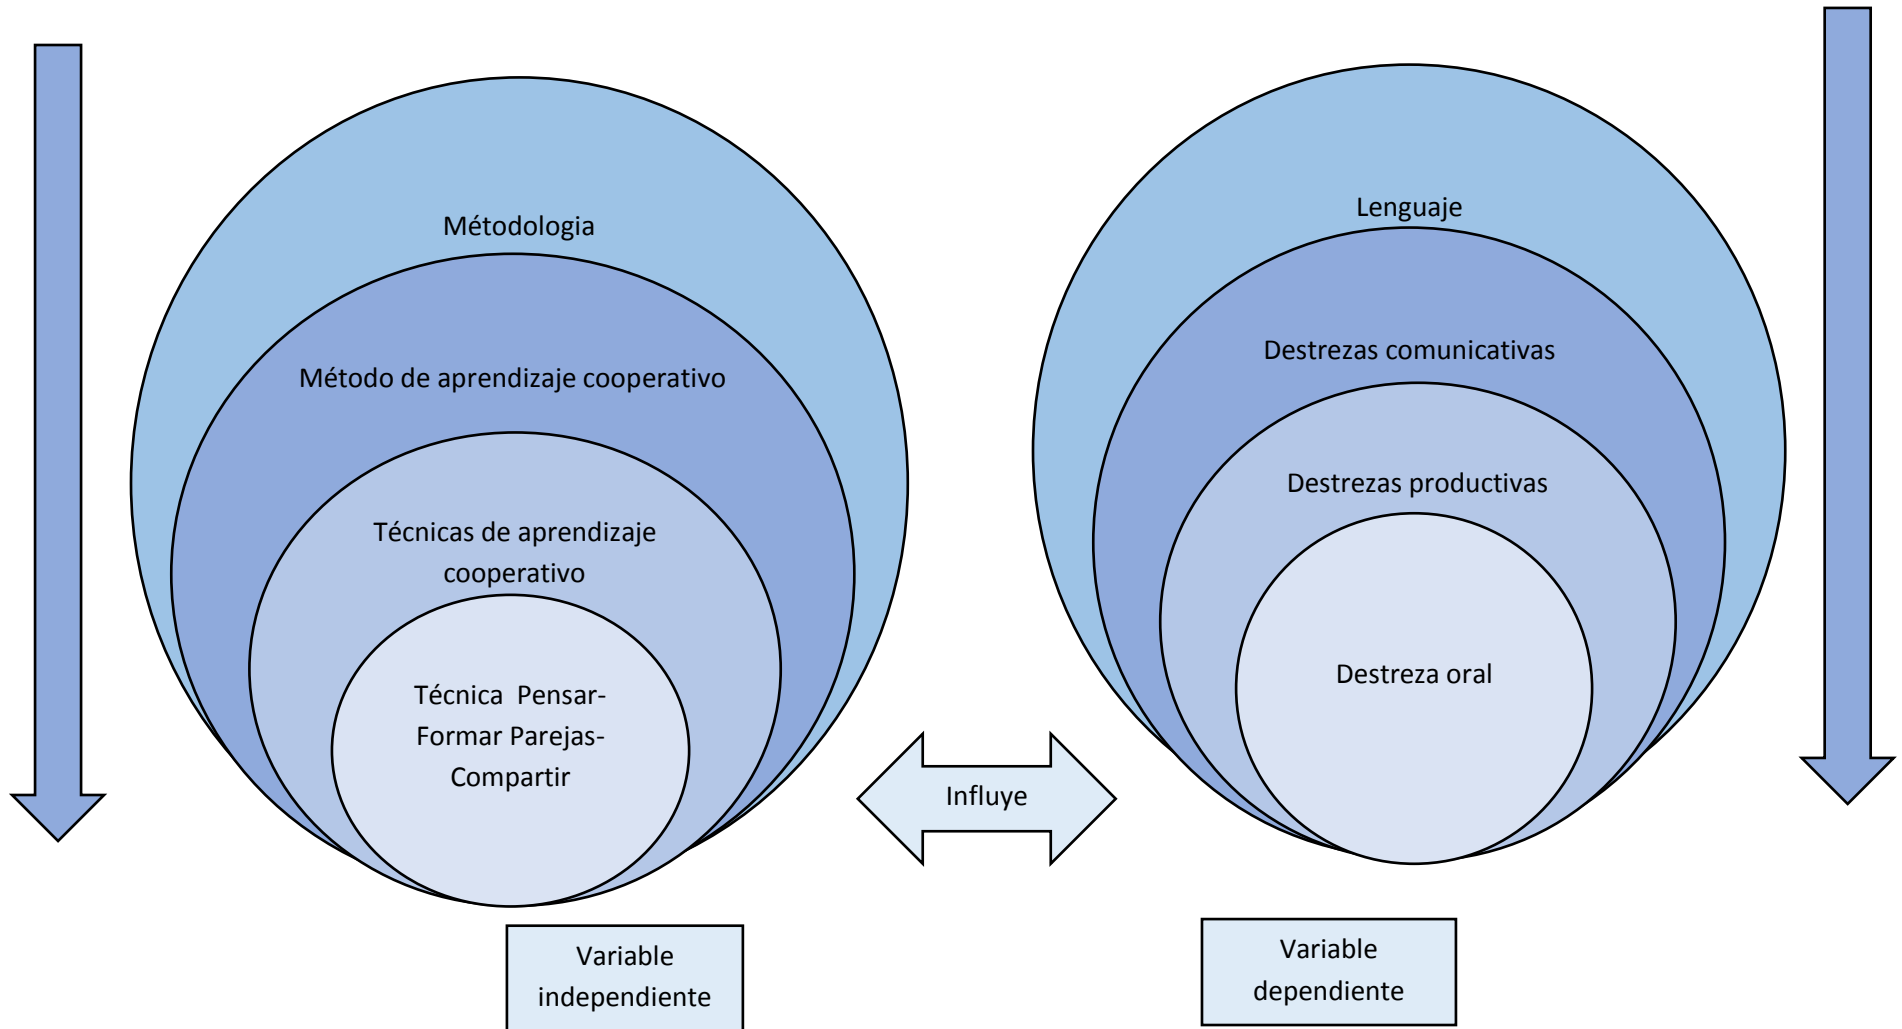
Métodologia

Método de aprendizaje cooperativo

Técnicas de aprendizaje cooperativo

Técnica Pensar-Formar Parejas-Compartir

Influye

Lenguaje

Destrezas comunicativas

Destrezas productivas

Destreza oral

Variable independiente

Variable dependiente